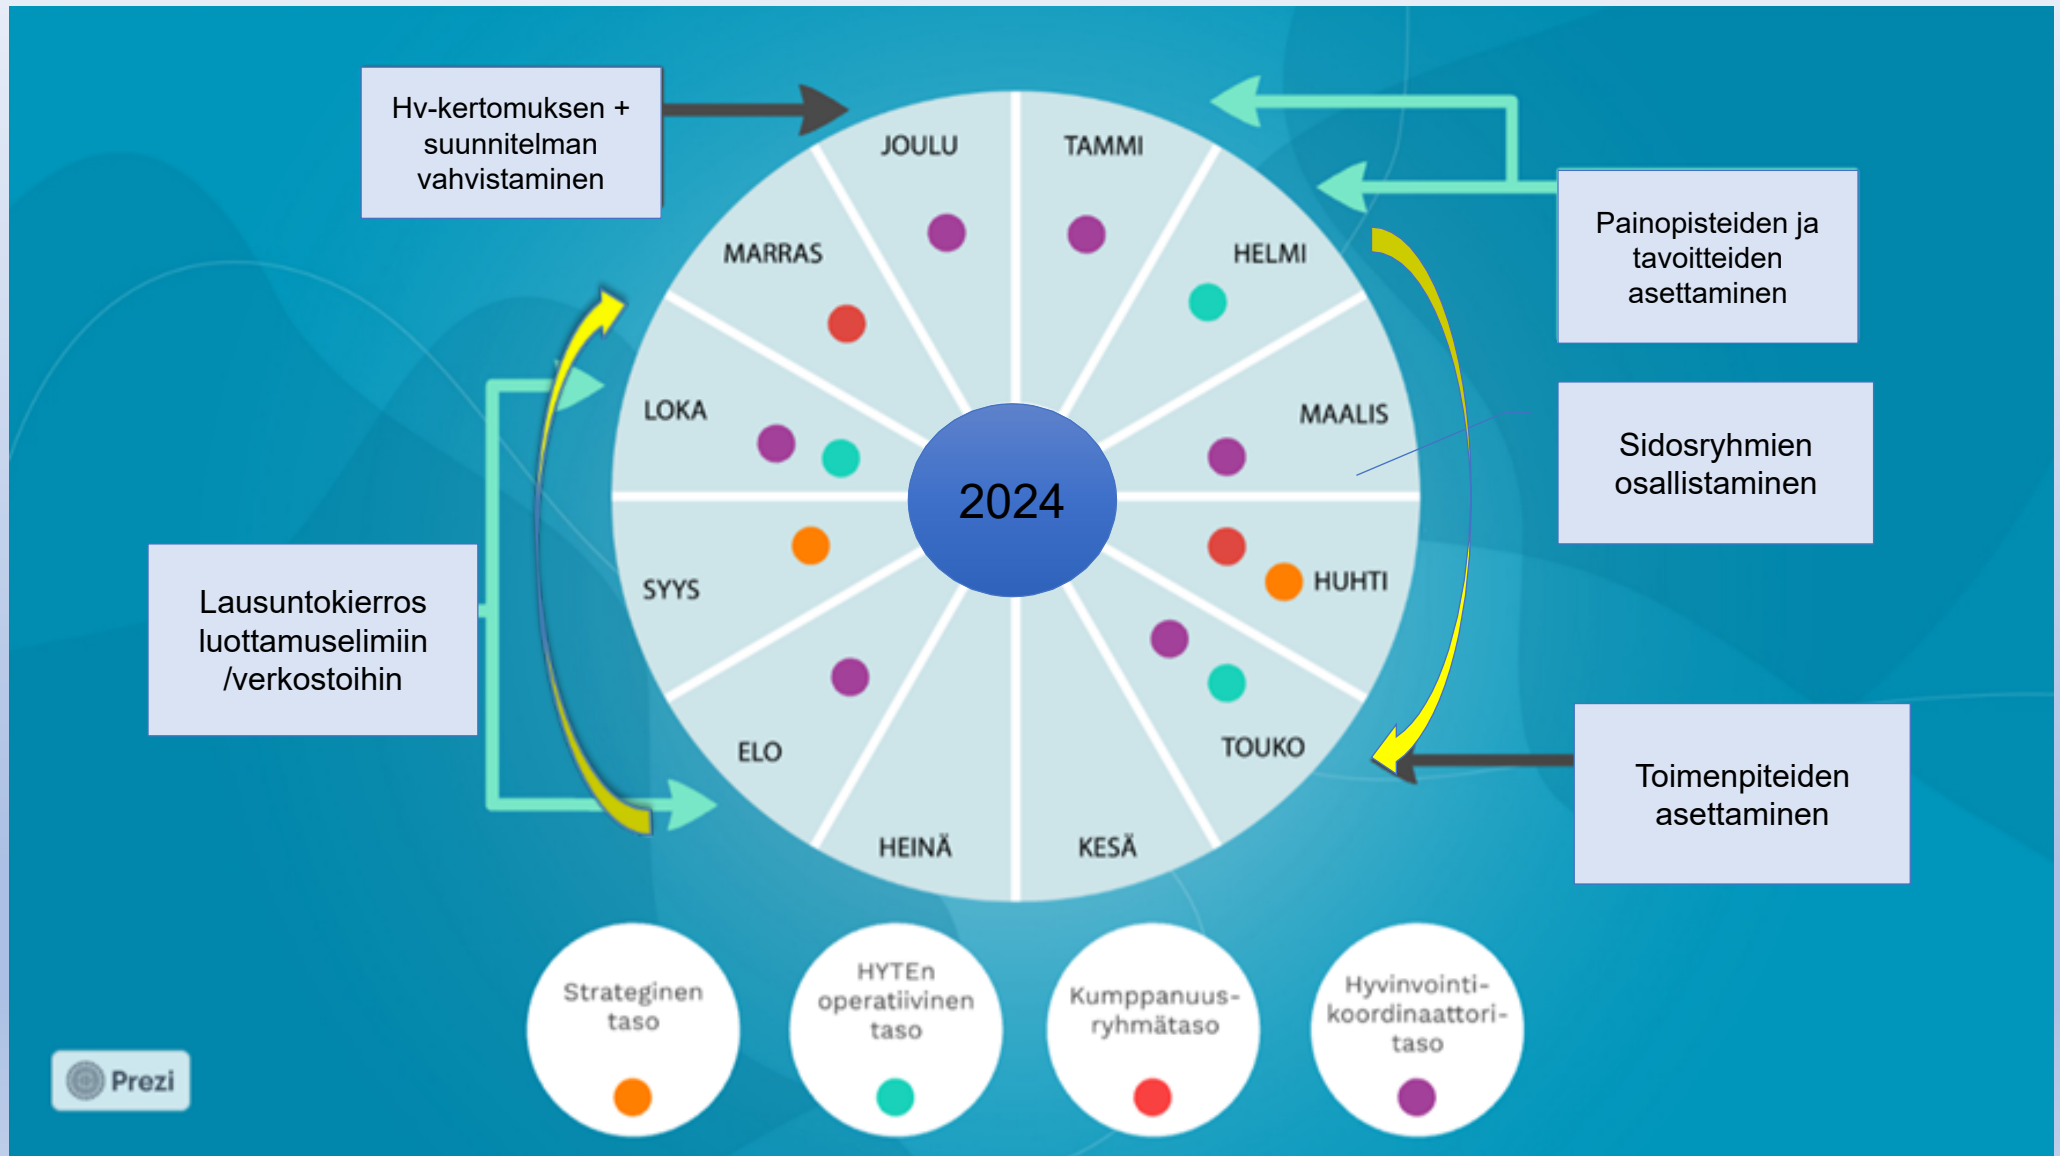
Hv-kertomuksen + suunnitelman vahvistaminen

JOULU

TAMMI

MARRAS

HELMI

Painopisteiden ja tavoitteiden asettaminen

LOKA

MAALIS

Sidosryhmien osallistaminen

2024

SYYS

HUHTI

Lausuntokierros luottamuselimiin /verkostoihin

ELO

TOUKO

Toimenpiteiden asettaminen

HEINÄ

KESÄ

Strateginen taso

HYTEn operatiivinen taso

Kumppanuus-ryhmätaso

Hyvinvointi-koordinaattori-taso

Prezi